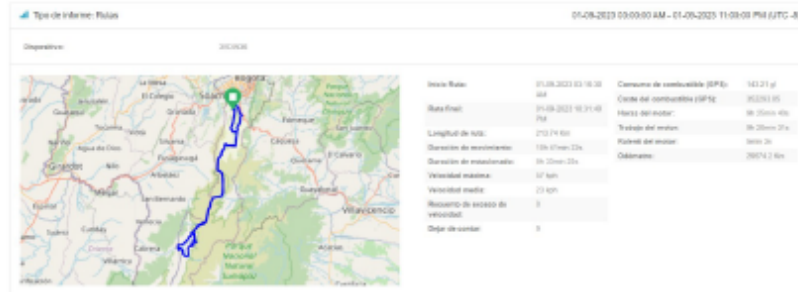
Tipo de informe: Rutas

01-09-2023 03:00:00 AM - 01-09-2023 11:00:00 PM (UTC -5

Dispositivo: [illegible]

Bogotá
Soacha
La Mesa
El Colegio
Granada
Fusagasugá
Arbeláez
Pandi
Cabrera
Villarrica
Cunday
Girardot
Agua de Dios
Ricaurte
Melgar
Icononzo
Chipaque
Fómeque
El Calvario
Villavicencio
Guayabetal
Parque Nacional Natural Sumapaz

| | |
|---|---|
| Inicio Ruta: | 01-09-2023 03:16:38 AM |
| Ruta final: | 01-09-2023 10:31:49 PM |
| Longitud de ruta: | 213.74 Km |
| Duración de movimiento: | 10h 47min 22s |
| Duración de estacionado: | 8h 30min 20s |
| Velocidad máxima: | 57 kph |
| Velocidad media: | 23 kph |
| Recuento de exceso de velocidad: | 3 |
| Dejar de contar: | 9 |

| | |
|---|---|
| Consumo de combustible (GPS): | 143.21 gl |
| Coste del combustible (GPS): | 352263.85 |
| Horas del motor: | 9h 25min 40s |
| Trabajo del motor: | 9h 20min 31s |
| Ralentí del motor: | 5min 3s |
| Odómetro: | 26074.2 Km |